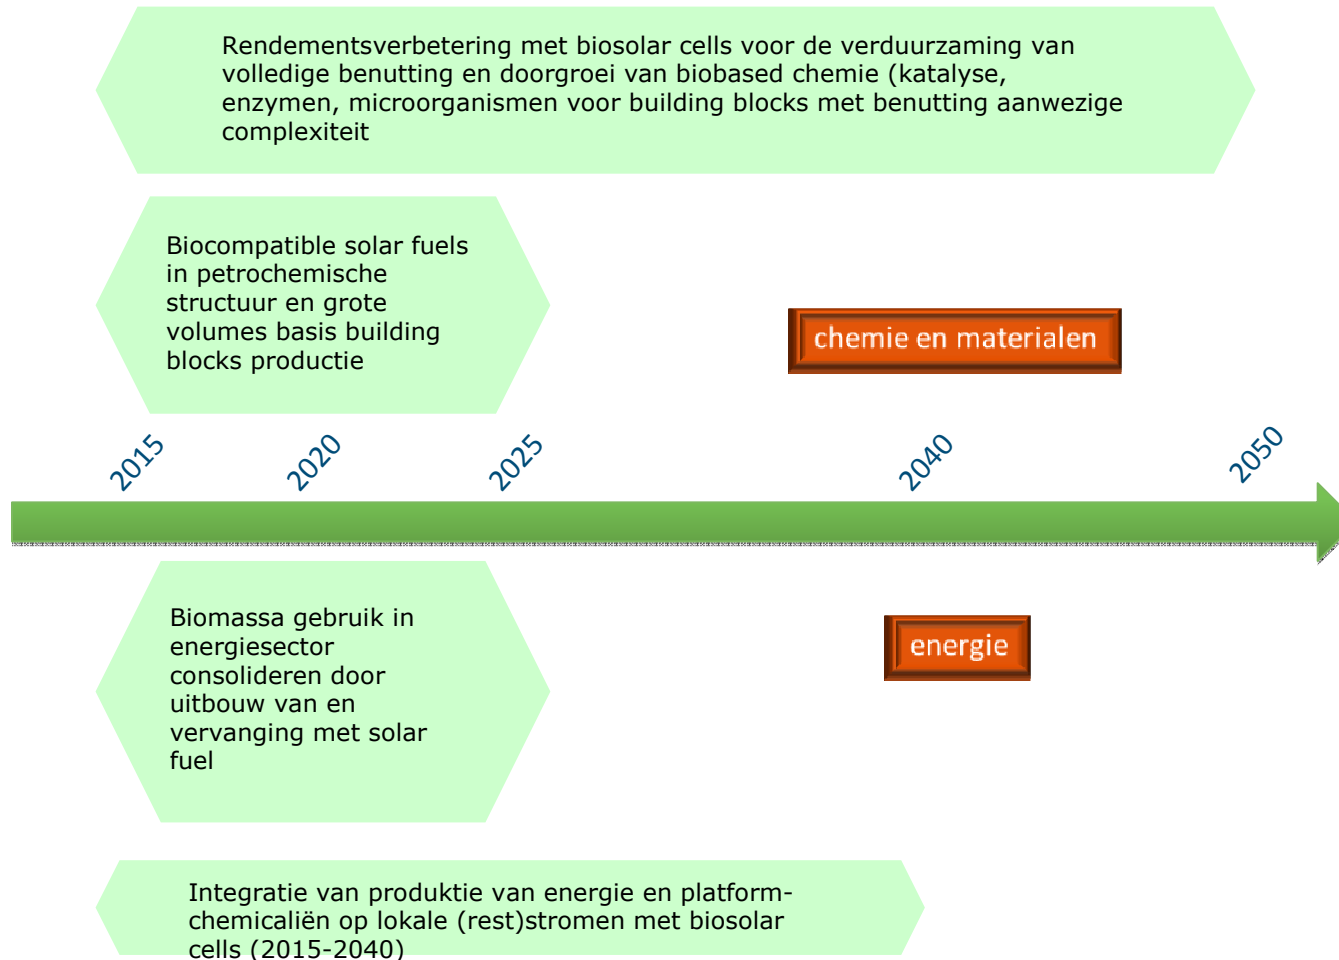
Rendementsverbetering met biosolar cells voor de verduurzaming van volledige benutting en doorgroei van biobased chemie (katalyse, enzymen, microorganismen voor building blocks met benutting aanwezige complexiteit

Biocompatible solar fuels in petrochemische structuur en grote volumes basis building blocks productie

chemie en materialen

2015

2020

2025

2040

2050

Biomassa gebruik in energiesector consolideren door uitbouw van en vervanging met solar fuel

energie

Integratie van produktie van energie en platform-chemicaliën op lokale (rest)stromen met biosolar cells (2015-2040)